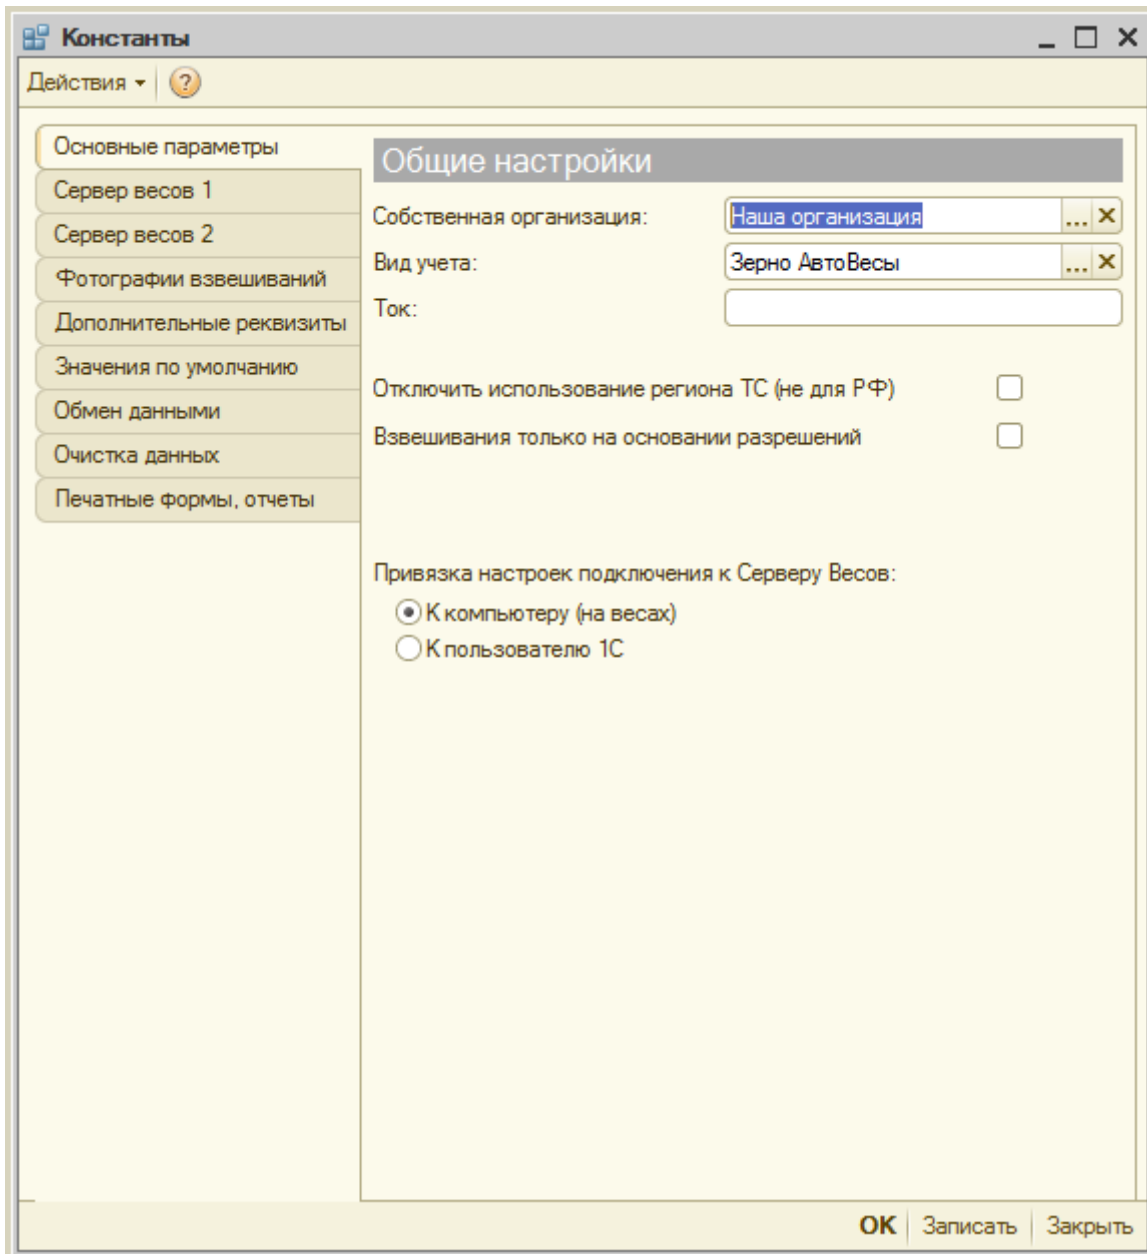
Константы

Действия

Основные параметры
Сервер весов 1
Сервер весов 2
Фотографии взвешиваний
Дополнительные реквизиты
Значения по умолчанию
Обмен данными
Очистка данных
Печатные формы, отчеты

Общие настройки

Собственная организация: Наша организация
Вид учета: Зерно АвтоВесы
Ток:

Отключить использование региона ТС (не для РФ)
Взвешивания только на основании разрешений

Привязка настроек подключения к Серверу Весов:
К компьютеру (на весах)
К пользователю 1С

OK Записать Закрыть